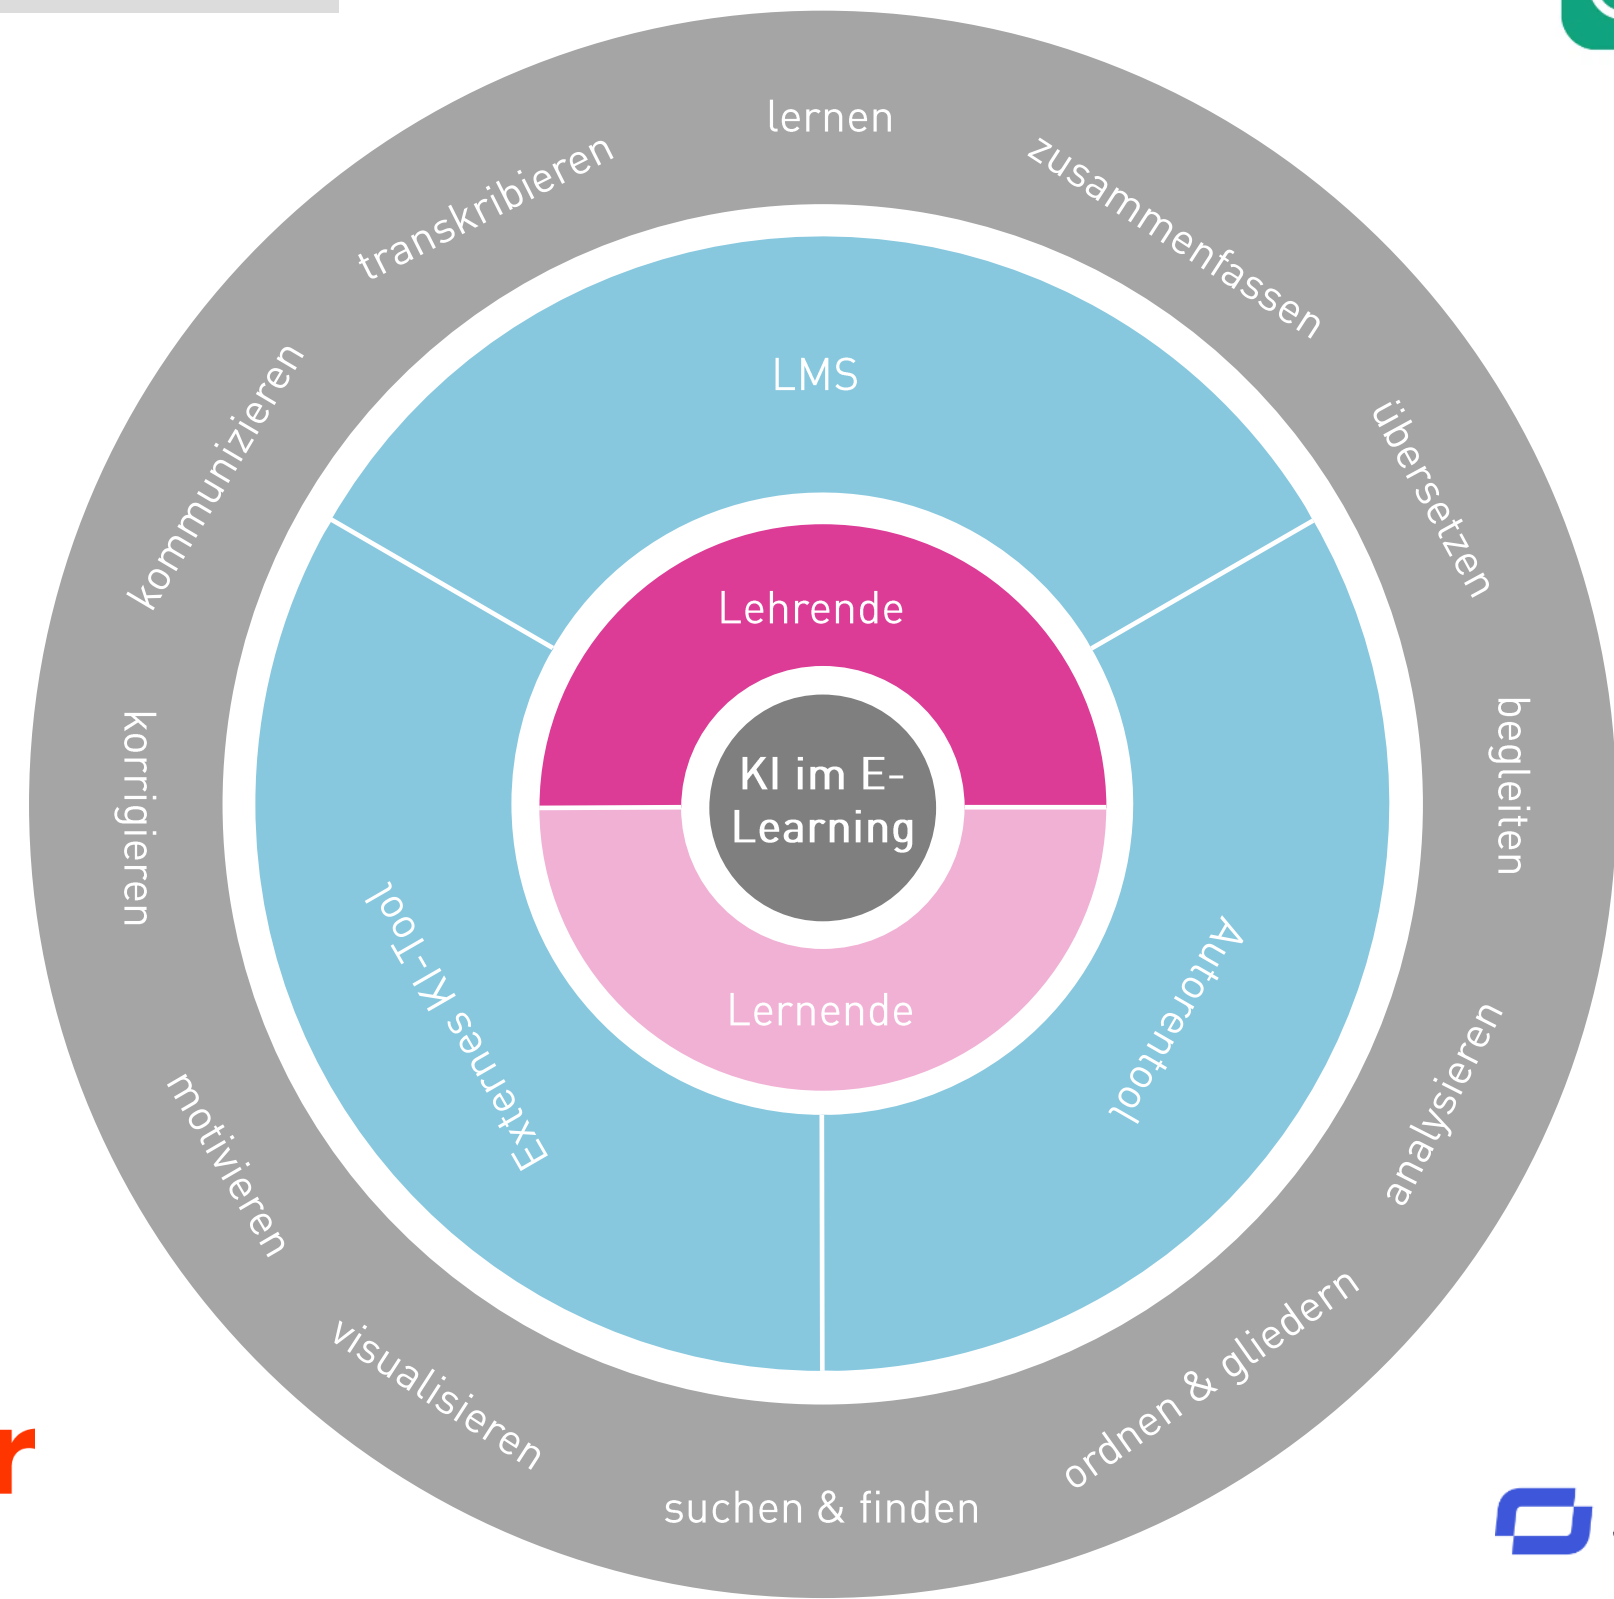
lernen
zusammenfassen
übersetzen
begleiten
analysieren
ordnen & gliedern
suchen & finden
visualisieren
motivieren
korrigieren
kommunizieren
transkribieren

LMS
Autorentool
Externes KI-Tool

Lehrende
Lernende

KI im E-Learning

r